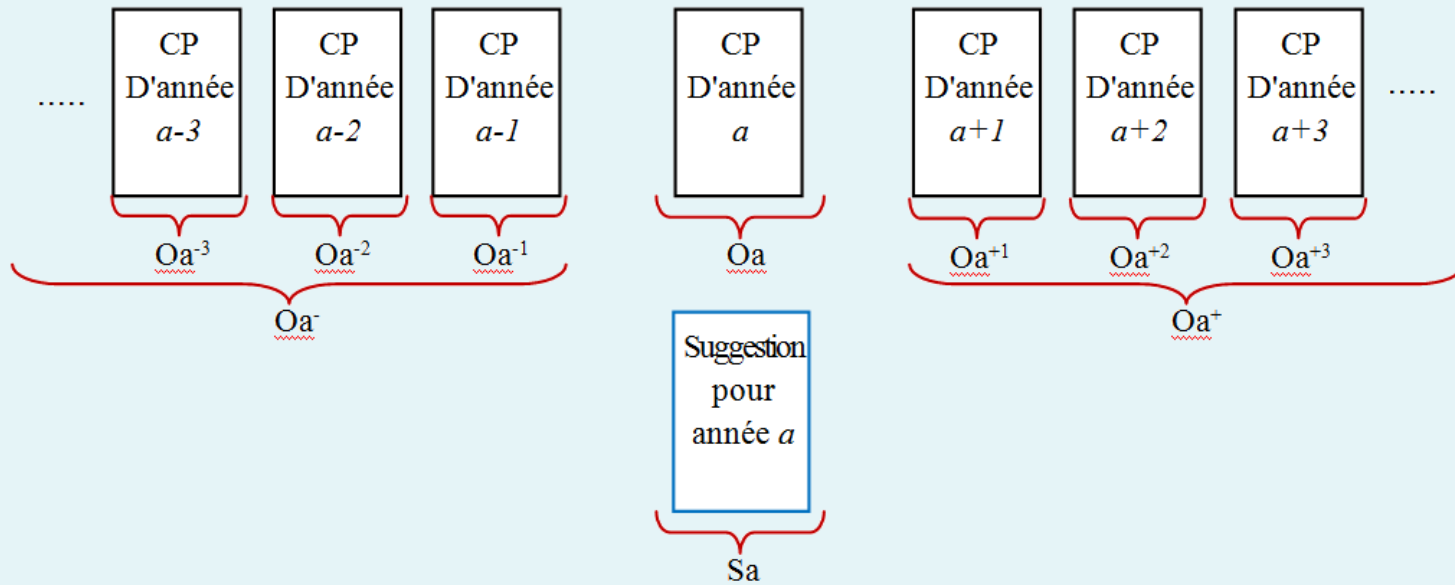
.....

CP D'année *a-3*

CP D'année *a-2*

CP D'année *a-1*

CP D'année *a*

CP D'année *a+1*

CP D'année *a+2*

CP D'année *a+3*

.....

$Oa^{-3}$ $Oa^{-2}$ $Oa^{-1}$

$Oa$

$Oa^{+1}$ $Oa^{+2}$ $Oa^{+3}$

$Oa^{-}$

$Oa^{+}$

Suggestion pour année *a*

Sa